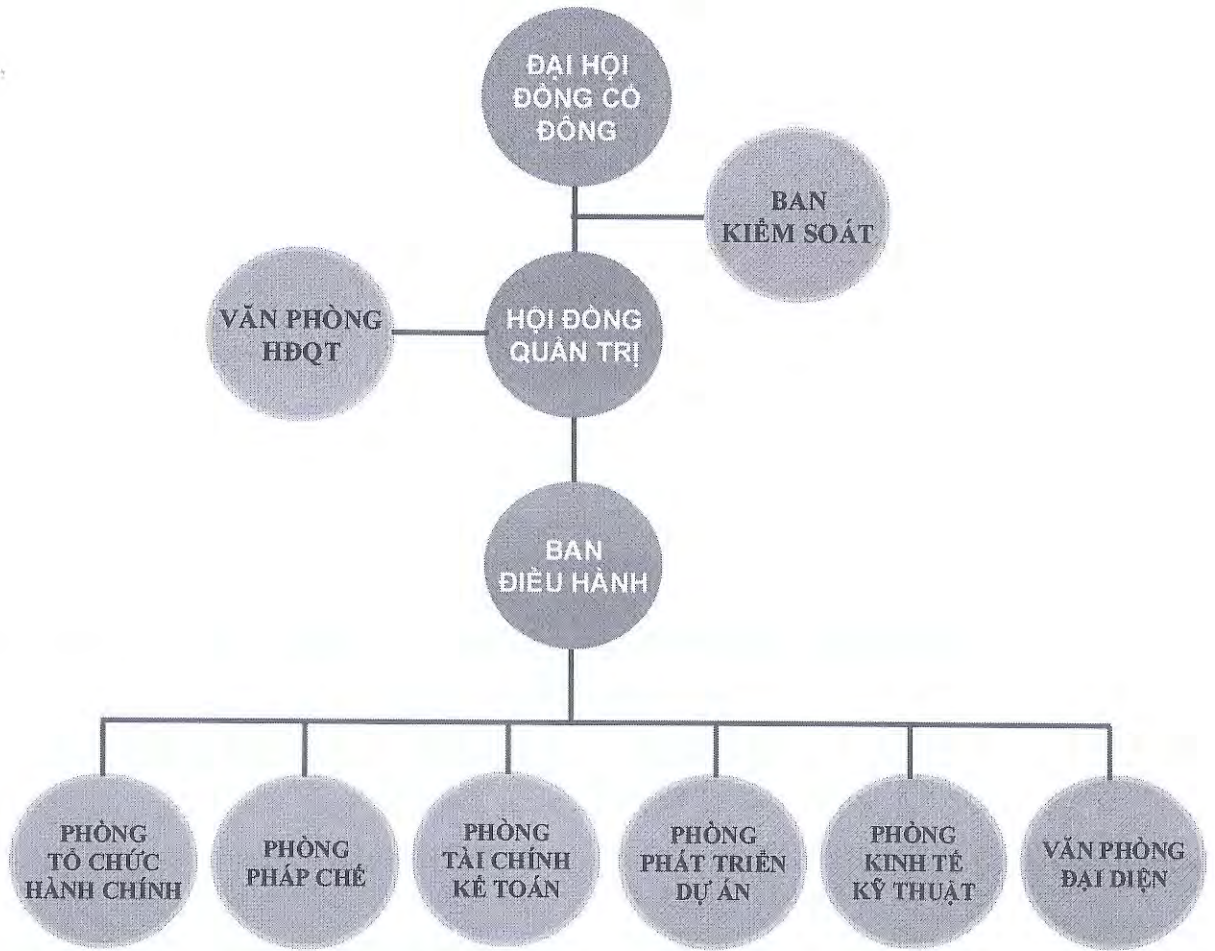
ĐẠI HỘI ĐỒNG CỔ ĐÔNG

BAN KIỂM SOÁT

VĂN PHÒNG HĐQT

HỘI ĐỒNG QUẢN TRỊ

BAN ĐIỀU HÀNH

PHÒNG TỔ CHỨC HÀNH CHÍNH

PHÒNG PHÁP CHẾ

PHÒNG TÀI CHÍNH KẾ TOÁN

PHÒNG PHÁT TRIỂN DỰ ÁN

PHÒNG KINH TẾ KỸ THUẬT

VĂN PHÒNG ĐẠI DIỆN